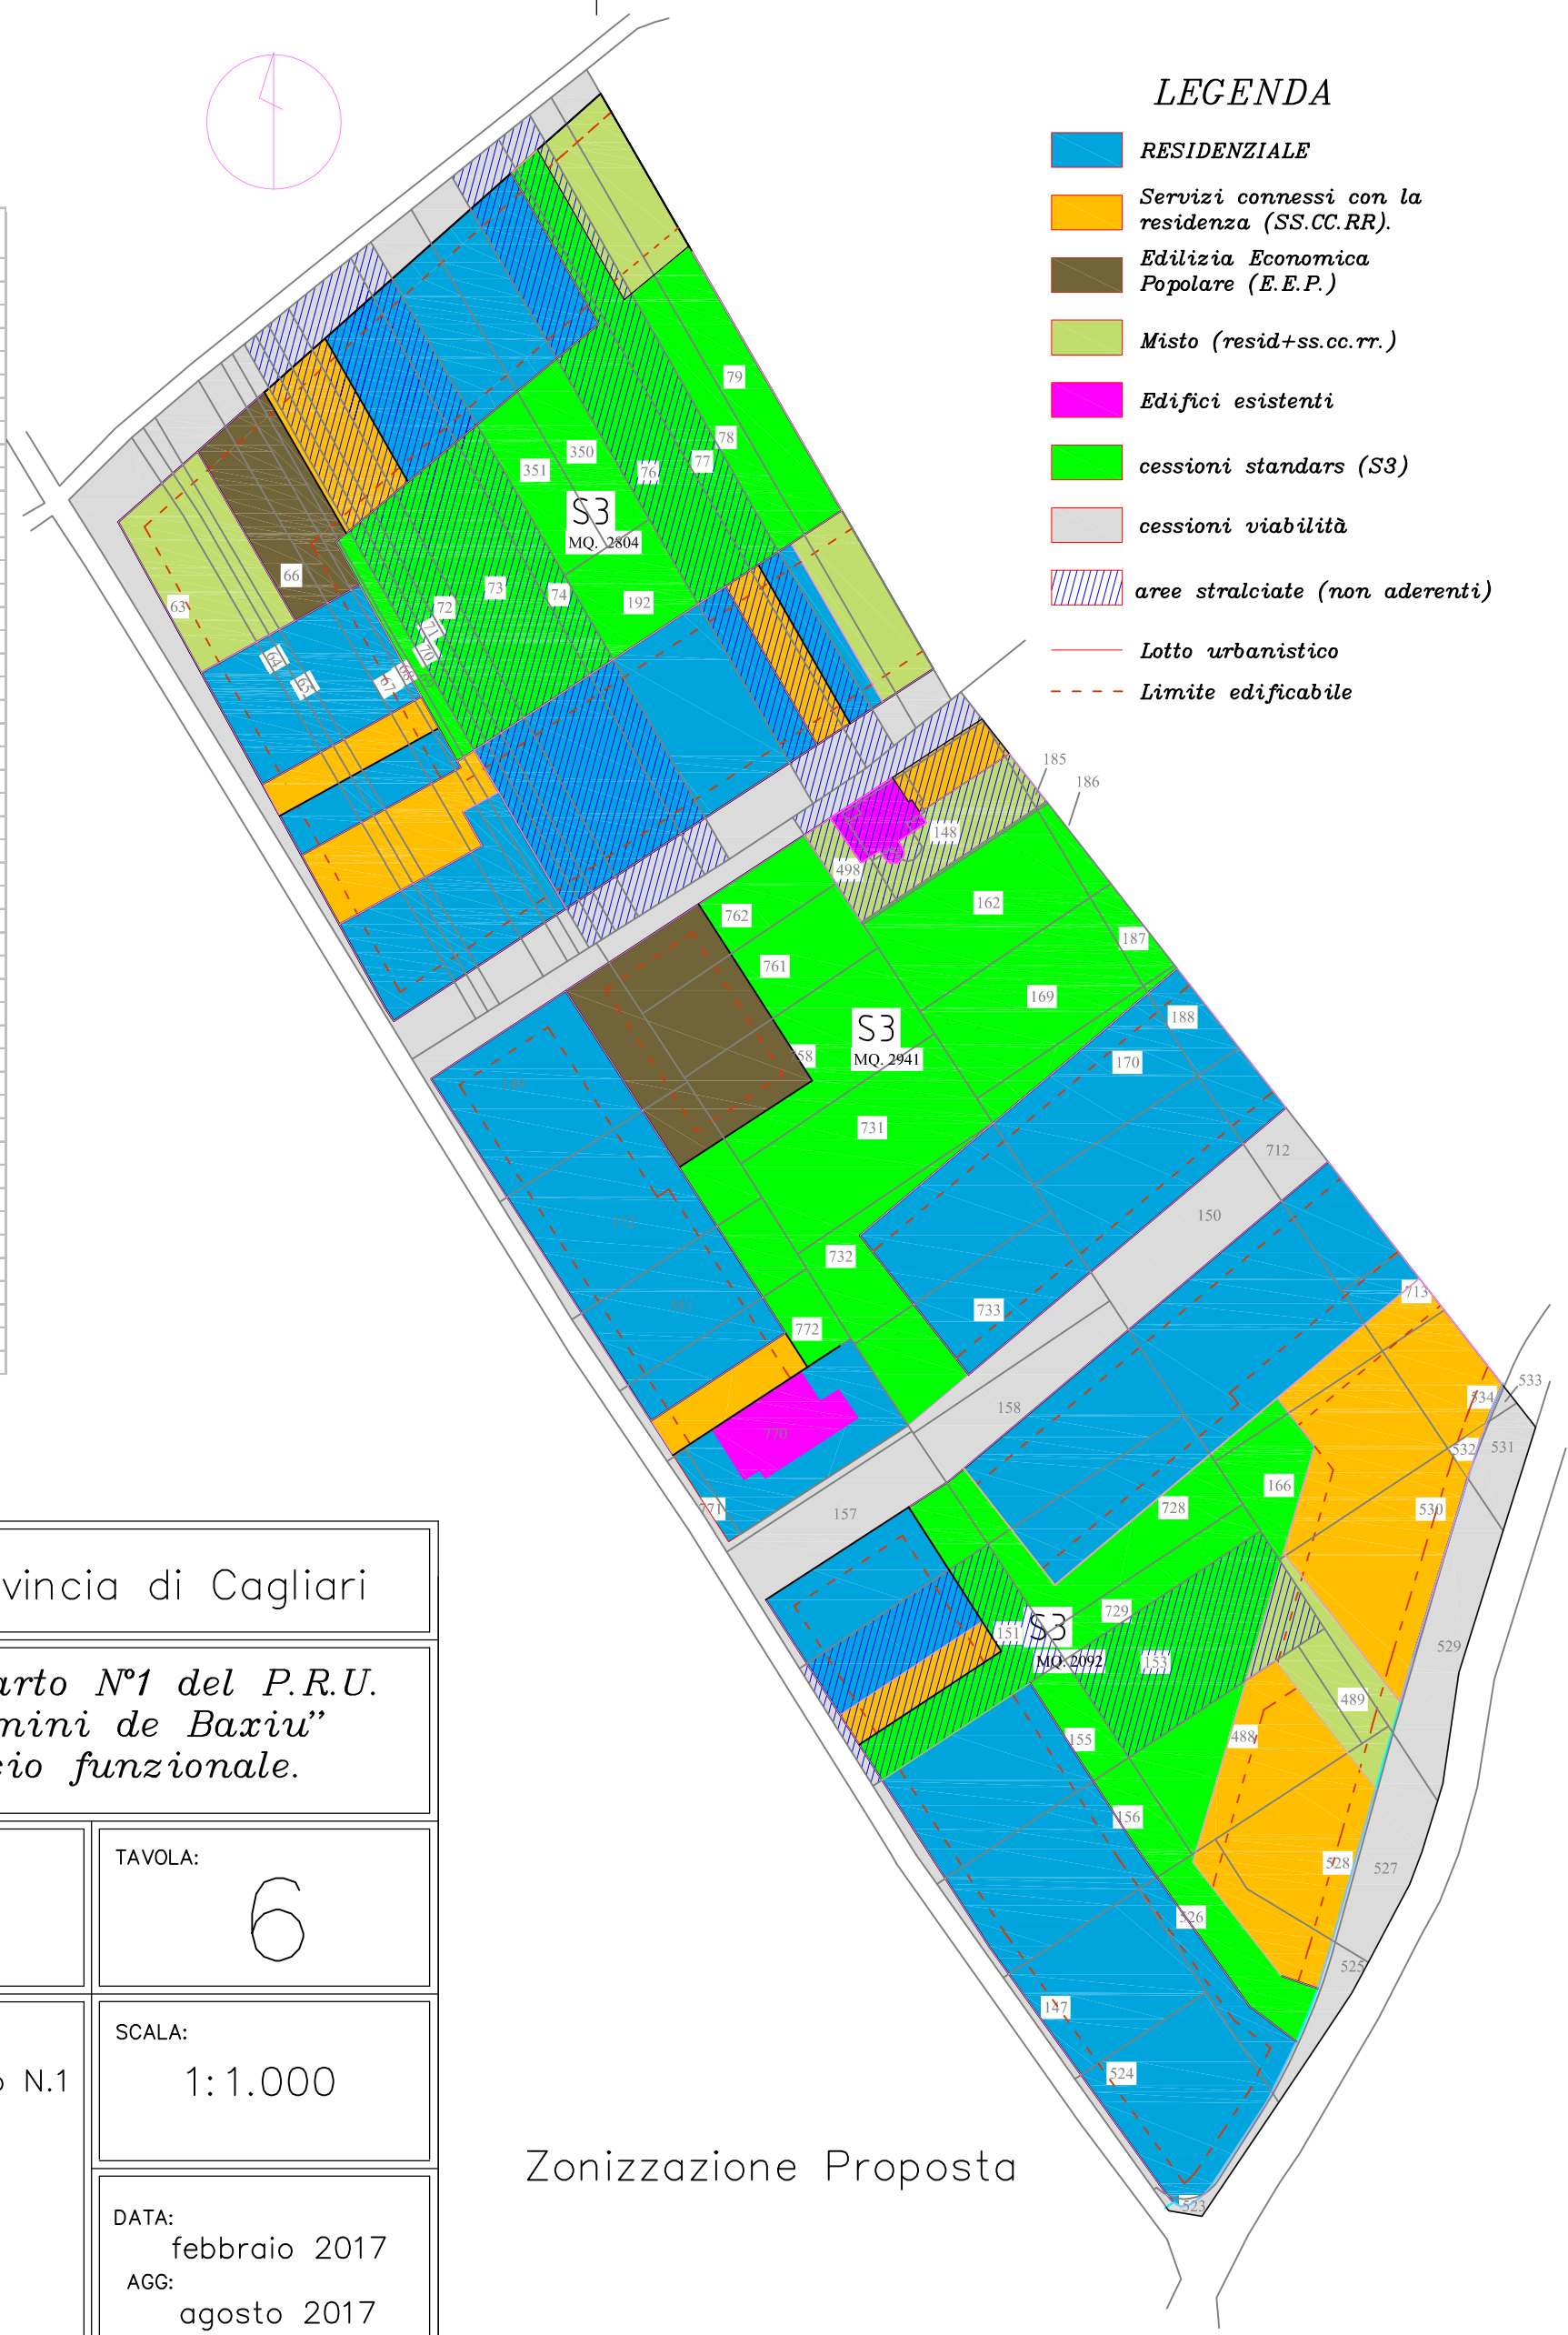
LEGENDA

RESIDENZIALE

Servizi connessi con la residenza (SS.CC.RR).

Edilizia Economica Popolare (E.E.P.)

Misto (resid+ss.cc.rr.)

Edifici esistenti

cessioni standars (S3)

cessioni viabilità

aree stralciate (non aderenti)

Lotto urbanistico

Limite edificabile

79
78
77
76
350
351
S3
MQ. 2804
66
63
72
73
74
192
64
65
67
71
70
185
186
148
498
162
762
187
761
169
188
S3
MQ. 2941
758
170
731
712
150
732
733
772
713
158
533
534
532
531
166
530
157
771
728
729
151
S3
MQ. 2092
153
529
489
155
488
156
528
527
526
525
147
524
523

vincia di Cagliari

arto N°1 del P.R.U.
mini de Baxiu"
zio funzionale.

TAVOLA:
6

SCALA:
1:1.000

N.1

DATA:
febbraio 2017
AGG:
agosto 2017

Zonizzazione Proposta